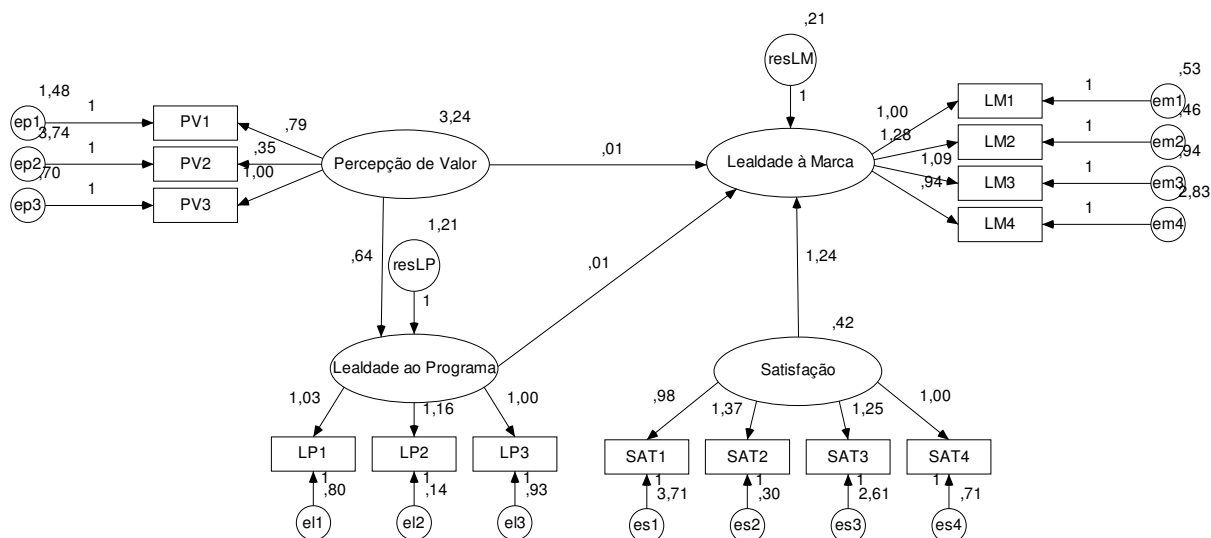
,21
resLM
1
1,48
1
ep1
PV1
,79
3,24
3,74
1
ep2
PV2
,35
Percepção de Valor
,01
Lealdade à Marca
,70
1,00
1
ep3
PV3
1,00
LM1
1
em1
,53
,46
1,28
LM2
1
em2
,94
1,09
LM3
1
em3
2,83
,94
LM4
1
em4
1,21
,64
resLP
,01
1,24
1
,42
Lealdade ao Programa
Satisfação
1,03
1,16
1,00
,98
1,37
1,25
1,00
LP1
LP2
LP3
SAT1
SAT2
SAT3
SAT4
1
,80
1
,14
1
,93
1
3,71
1
,30
1
2,61
1
,71
el1
el2
el3
es1
es2
es3
es4